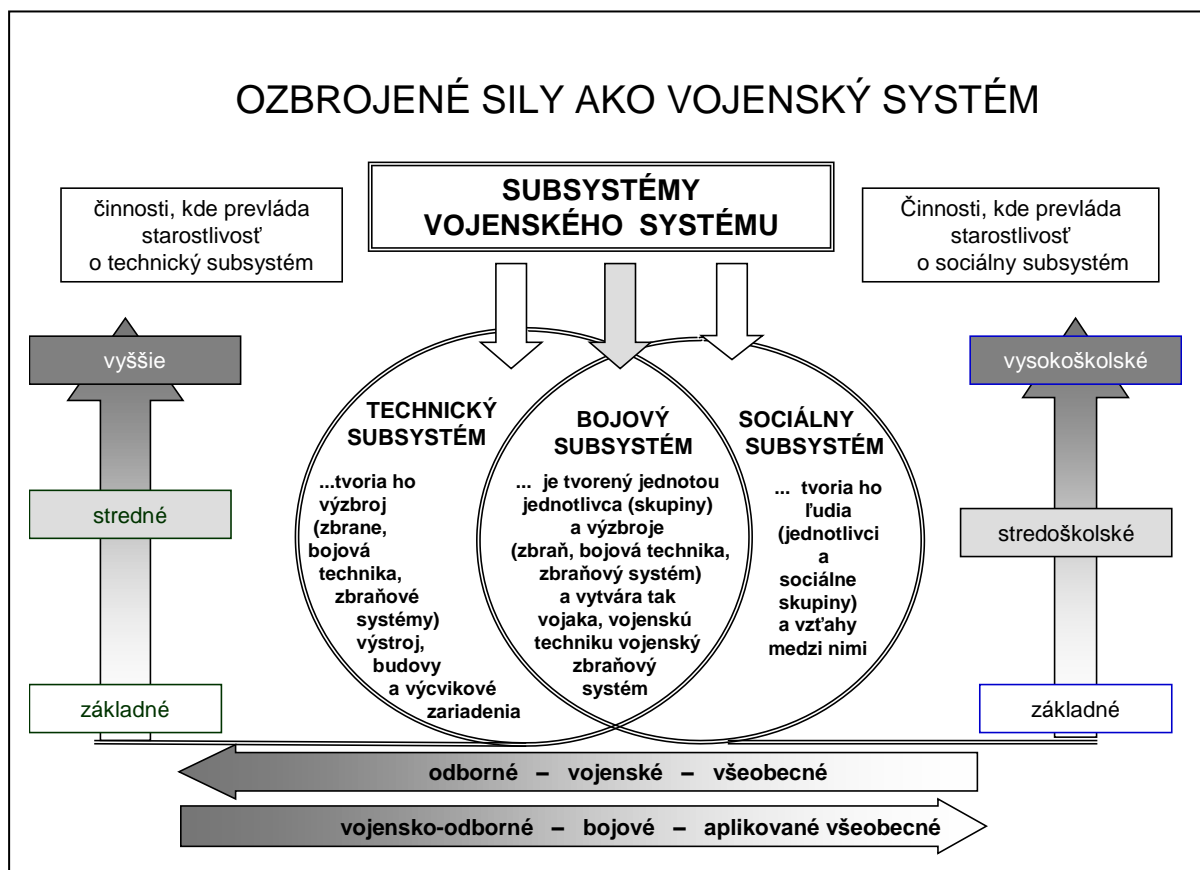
OZBROJENÉ SILY AKO VOJENSKÝ SYSTÉM

činnosti, kde prevláda starostlivosť o technický subsystém

SUBSYSTÉMY VOJENSKÉHO SYSTÉMU

Činnosti, kde prevláda starostlivosť o sociálny subsystém

vyššie

stredné

základné

TECHNICKÝ SUBSYSTÉM

...tvoria ho výzbroj (zbrane, bojová technika, zbraňové systémy) výstroj, budovy a výcvikové zariadenia

BOJOVÝ SUBSYSTÉM

... je tvorený jednotou jednotlivca (skupiny) a výzbroje (zbraň, bojová technika, zbraňový systém) a vytvára tak vojaka, vojenskú techniku vojenský zbraňový systém

SOCIÁLNY SUBSYSTÉM

... tvoria ho ľudia (jednotlivci a sociálne skupiny) a vzťahy medzi nimi

vysokoškolské

stredoškolské

základné

odborné – vojenské – všeobecné

vojensko-odborné – bojové – aplikované všeobecné